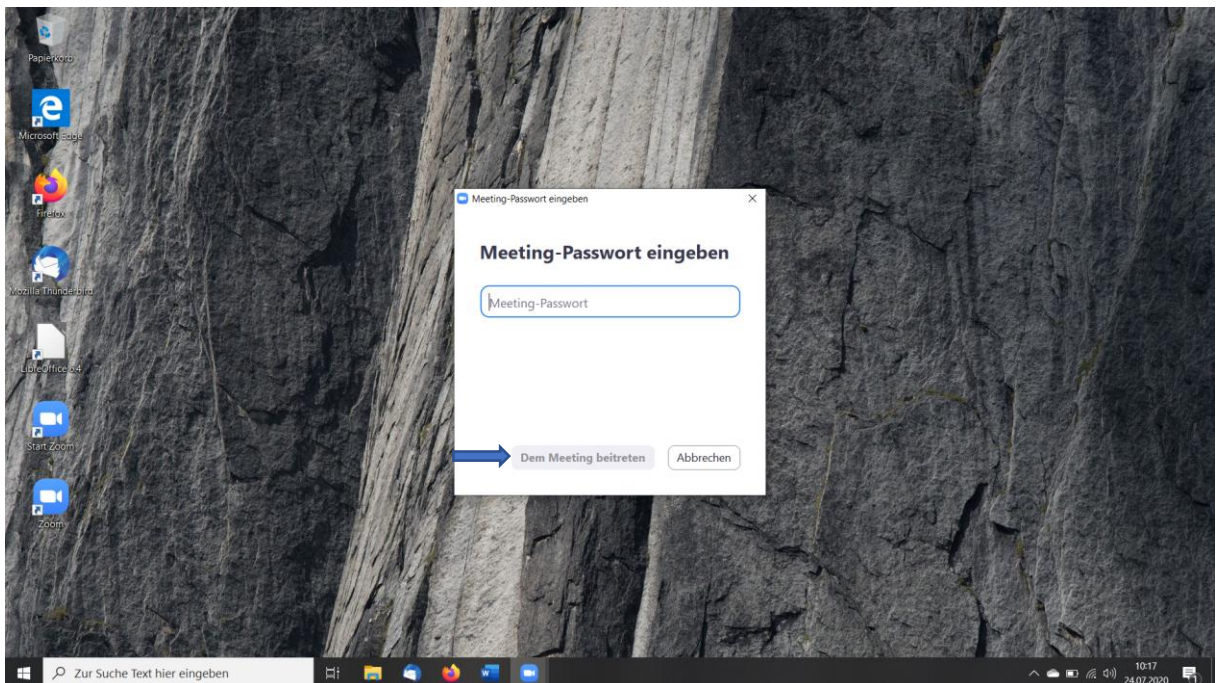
Papierkorb

Microsoft Edge

Firefox

Mozilla Thunderbird

LibreOffice 6.4

Start Zoom

Zoom

Meeting-Passwort eingeben

Meeting-Passwort eingeben

Meeting-Passwort

Dem Meeting beitreten

Abbrechen

Zur Suche Text hier eingeben

10:17
24.07.2020